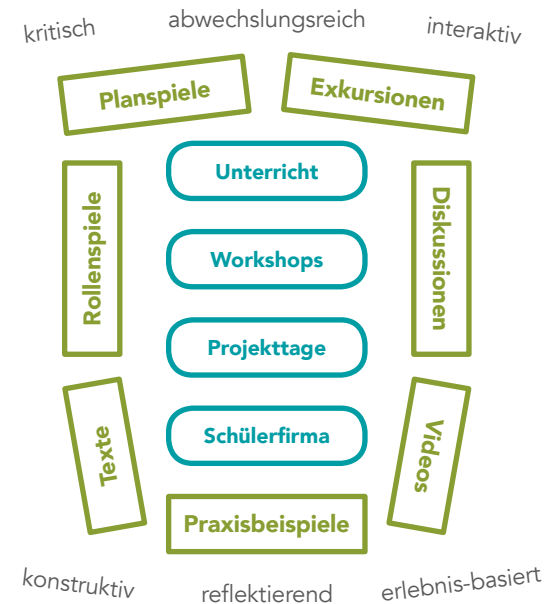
kritisch
abwechslungsreich
interaktiv

Planspiele
Exkursionen

Rollenspiele
Unterricht
Workshops
Projekttage
Schülerfirma
Diskussionen

Texte
Videos
Praxisbeispiele

konstruktiv
reflektierend
erlebnis-basiert